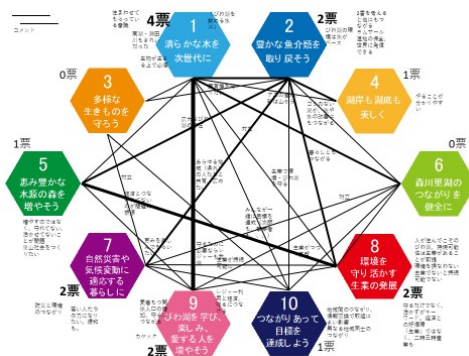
コメント

4票
1
清らかな水を次世代に

2票
2
豊かな魚介類を取り戻そう

0票
3
多様な生きものを守ろう

1票
4
湖岸も湖底も美しく

1票
5
恵み豊かな水源の森を増やそう

0票
6
森川里湖のつながりを健全に

2票
7
自然災害や気候変動に適応する暮らしに

2票
8
環境を守り活かす生業の発展

2票
9
びわ湖を学び、楽しみ、愛する人を増やそう

1票
10
つながりあって目標を達成しよう

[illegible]